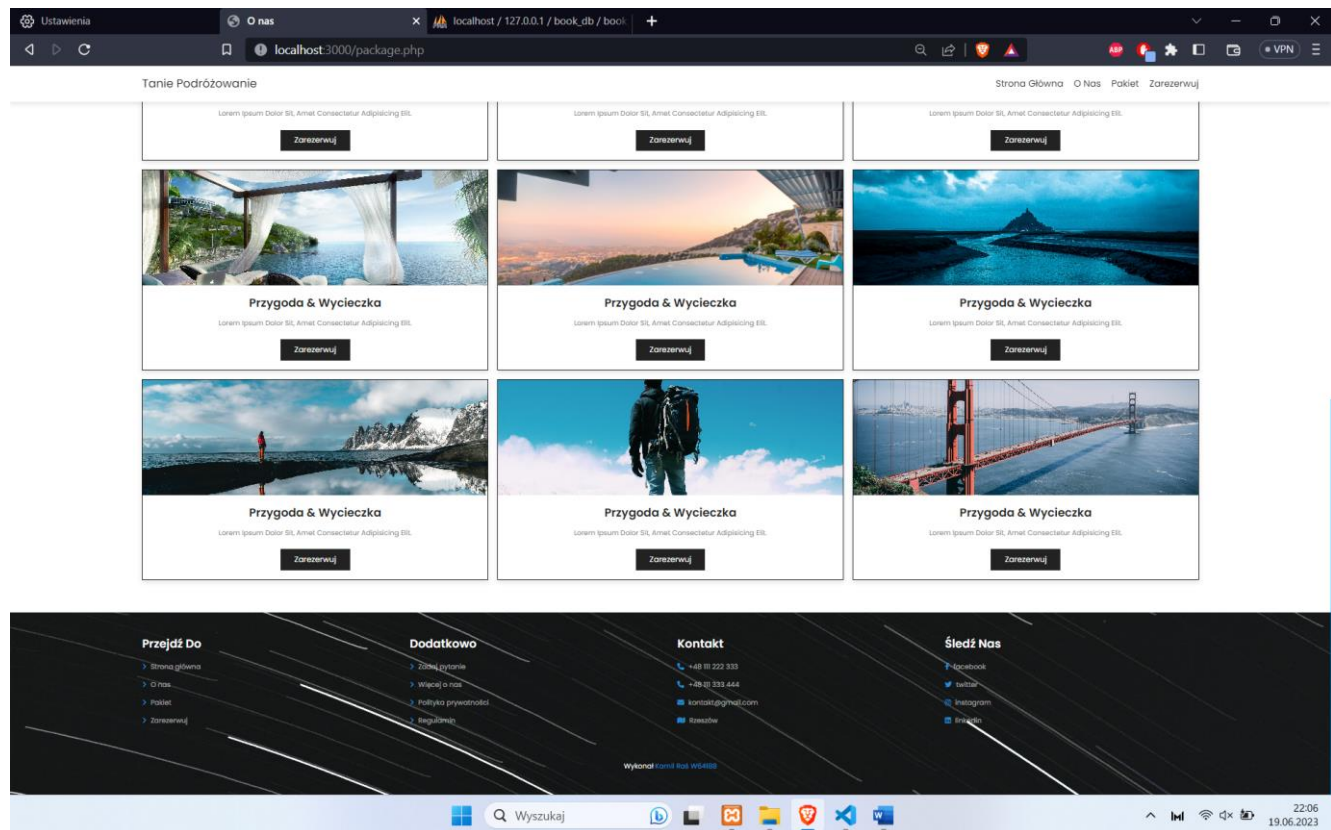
Ustawienia
O nas
localhost / 127.0.0.1 / book_db / book
localhost:3000/package.php
VPN

Tanie Podróżowanie

Strona Główna O Nas Pakiet Zarezerwuj

Lorem Ipsum Dolor Sit, Amet Consectetur Adipisicing Elit.
Zarezerwuj

Lorem Ipsum Dolor Sit, Amet Consectetur Adipisicing Elit.
Zarezerwuj

Lorem Ipsum Dolor Sit, Amet Consectetur Adipisicing Elit.
Zarezerwuj

Przygoda & Wycieczka
Lorem Ipsum Dolor Sit, Amet Consectetur Adipisicing Elit.
Zarezerwuj

Przygoda & Wycieczka
Lorem Ipsum Dolor Sit, Amet Consectetur Adipisicing Elit.
Zarezerwuj

Przygoda & Wycieczka
Lorem Ipsum Dolor Sit, Amet Consectetur Adipisicing Elit.
Zarezerwuj

Przygoda & Wycieczka
Lorem Ipsum Dolor Sit, Amet Consectetur Adipisicing Elit.
Zarezerwuj

Przygoda & Wycieczka
Lorem Ipsum Dolor Sit, Amet Consectetur Adipisicing Elit.
Zarezerwuj

Przygoda & Wycieczka
Lorem Ipsum Dolor Sit, Amet Consectetur Adipisicing Elit.
Zarezerwuj

Przejdź Do
> Strona główna
> O nas
> Pakiet
> Zarezerwuj

Dodatkowo
> Zadaj pytanie
> Więcej o nas
> Polityka prywatności
> Regulamin

Kontakt
+48 111 222 333
+48 111 333 444
kontakt@gmail.com
Rzeszów

Śledź Nas
facebook
twitter
instagram
linkedin

Wykonał Kamil Raś W64188

Wyszukaj
22:06
19.06.2023